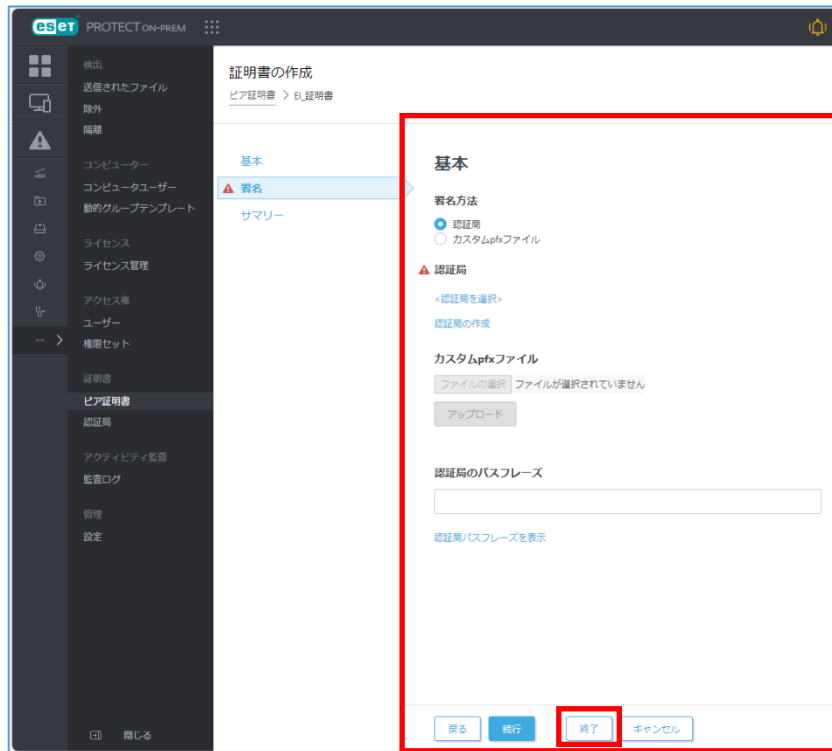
eset PROTECT ON-PREM

検出
送信されたファイル
除外
隔離

コンピューター
コンピュータユーザー
動的グループテンプレート

ライセンス
ライセンス管理

アクセス権
ユーザー
権限セット

証明書
ピア証明書
認証局

アクティビティ監査
監査ログ

管理
設定

閉じる

証明書の作成
ピア証明書 > EI_証明書

基本
署名
サマリー

基本

署名方法
認証局
カスタムpfxファイル

認証局
<認証局を選択>
認証局の作成

カスタムpfxファイル
ファイルの選択 ファイルが選択されていません
アップロード

認証局のパスフレーズ

認証局パスフレーズを表示

戻る 続行 終了 キャンセル